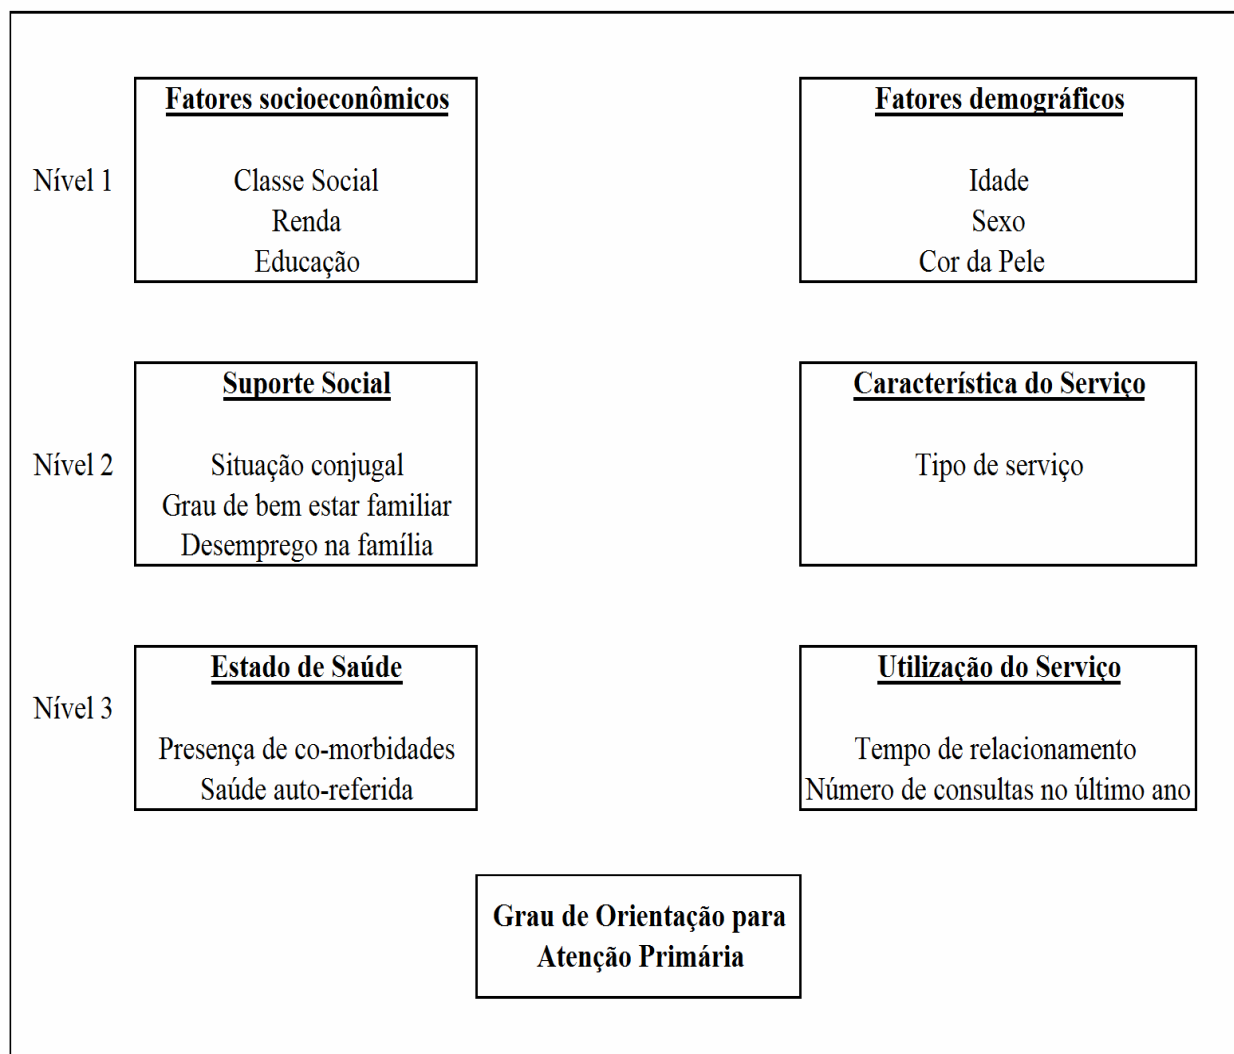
Nível 1

Fatores socioeconômicos

Classe Social
Renda
Educação

Fatores demográficos

Idade
Sexo
Cor da Pele

Nível 2

Suporte Social

Situação conjugal
Grau de bem estar familiar
Desemprego na família

Característica do Serviço

Tipo de serviço

Nível 3

Estado de Saúde

Presença de co-morbidades
Saúde auto-referida

Utilização do Serviço

Tempo de relacionamento
Número de consultas no último ano

Grau de Orientação para Atenção Primária